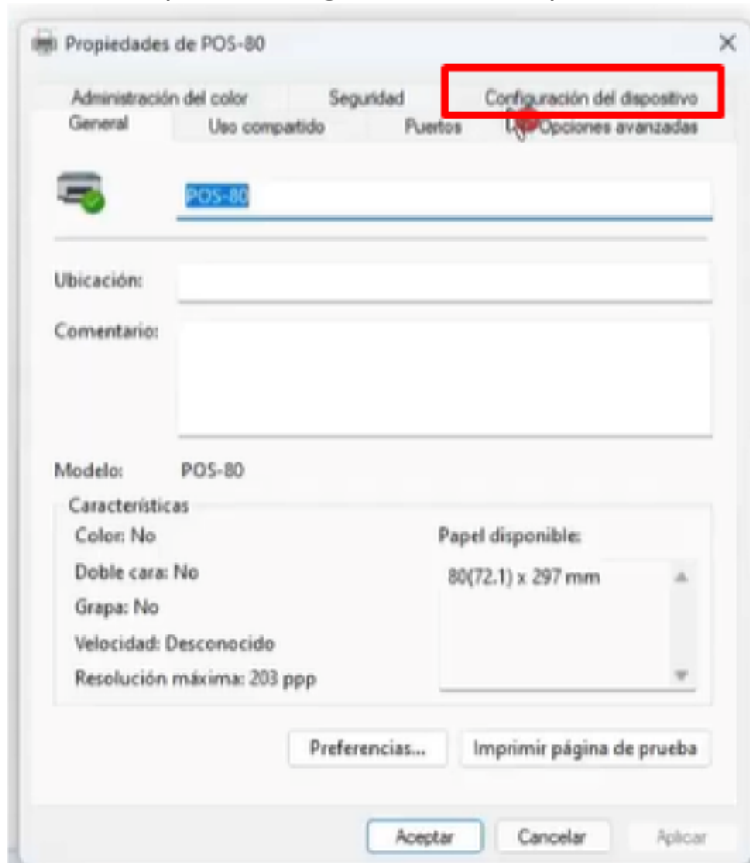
Propiedades de POS-80

Administración del color
Seguridad
Configuración del dispositivo
General
Uso compartido
Puertos
Opciones avanzadas

POS-80

Ubicación:

Comentario:

Modelo: POS-80

Características
Color: No
Doble cara: No
Grapa: No
Velocidad: Desconocido
Resolución máxima: 203 ppp

Papel disponible:
80(72.1) x 297 mm

Preferencias...
Imprimir página de prueba

Aceptar
Cancelar
Aplicar